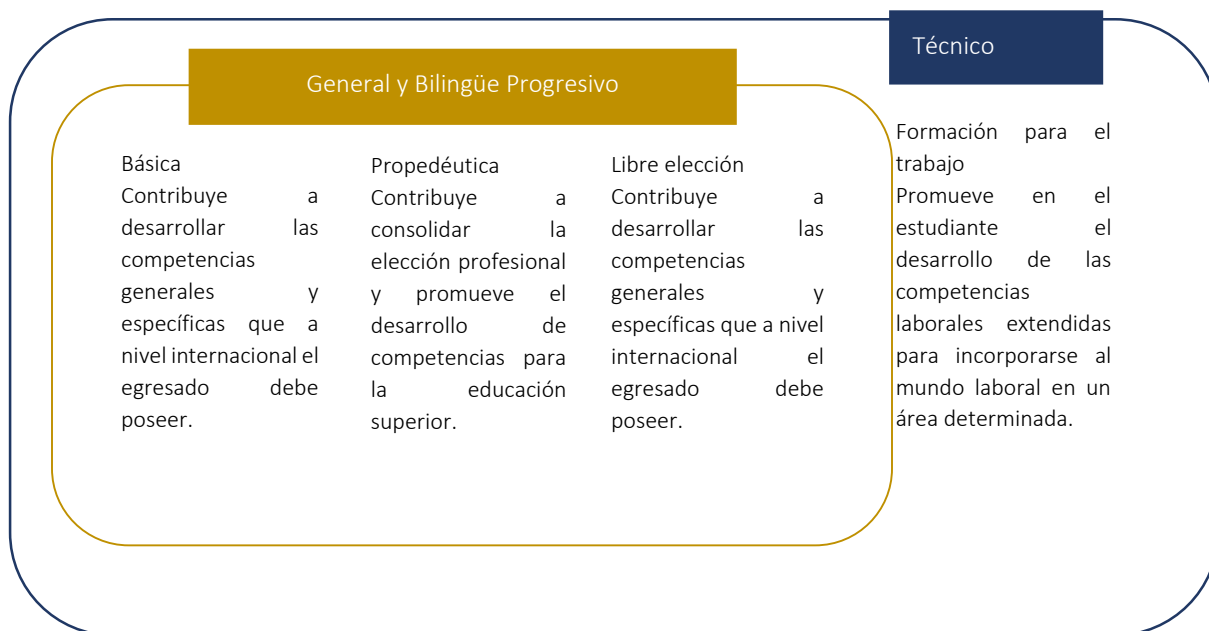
Técnico

General y Bilingüe Progresivo

Básica
Contribuye a desarrollar las competencias generales y específicas que a nivel internacional el egresado debe poseer.

Propedéutica
Contribuye a consolidar la elección profesional y promueve el desarrollo de competencias para la educación superior.

Libre elección
Contribuye a desarrollar las competencias generales y específicas que a nivel internacional el egresado debe poseer.

Formación para el trabajo
Promueve en el estudiante el desarrollo de las competencias laborales extendidas para incorporarse al mundo laboral en un área determinada.